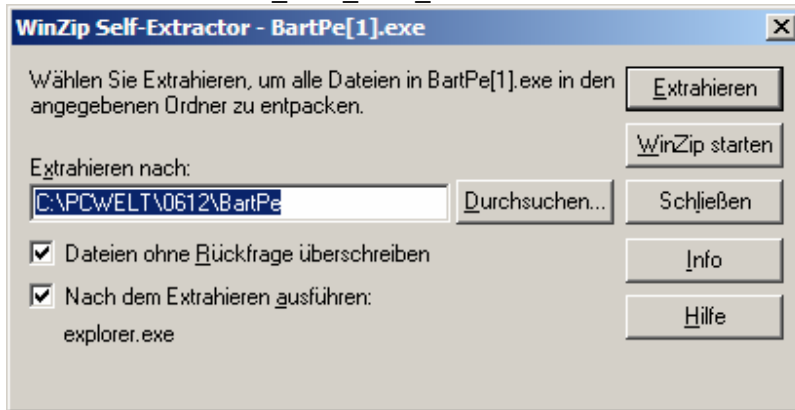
WinZip Self-Extractor - BartPe[1].exe

×

Wählen Sie Extrahieren, um alle Dateien in BartPe[1].exe in den angegebenen Ordner zu entpacken.

Extrahieren

WinZip starten

Extrahieren nach:

C:\PCWELT\0612\BartPe

Durchsuchen...

Schließen

Dateien ohne Rückfrage überschreiben

Info

Nach dem Extrahieren ausführen:

explorer.exe

Hilfe